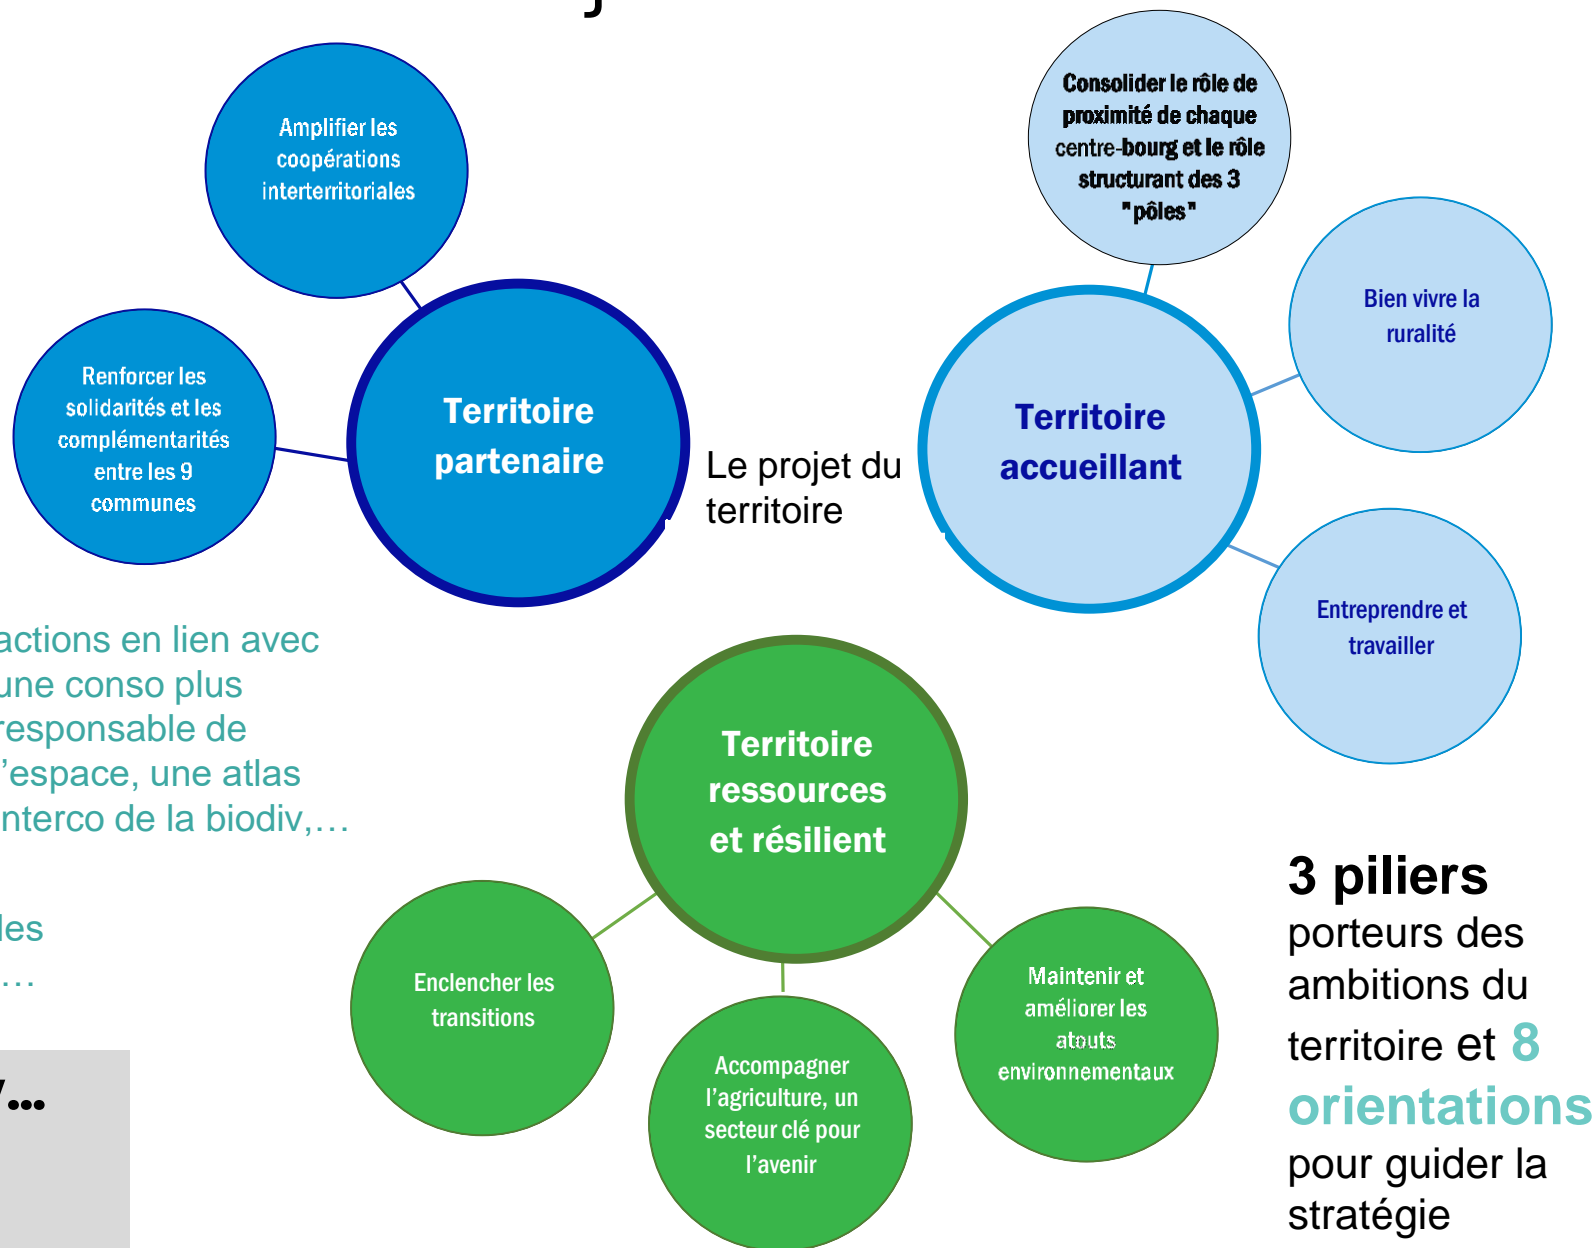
Amplifier les coopérations interterritoriales

Renforcer les solidarités et les complémentarités entre les 9 communes

Territoire partenaire

Le projet du territoire

Consolider le rôle de proximité de chaque centre-bourg et le rôle structurant des 3 "pôles"

Territoire accueillant

Bien vivre la ruralité

Entreprendre et travailler

actions en lien avec une conso plus responsable de l'espace, une atlas interco de la biodiv,…

les …

/…

Territoire ressources et résilient

Enclencher les transitions

Accompagner l'agriculture, un secteur clé pour l'avenir

Maintenir et améliorer les atouts environnementaux

3 piliers porteurs des ambitions du territoire et 8 orientations pour guider la stratégie